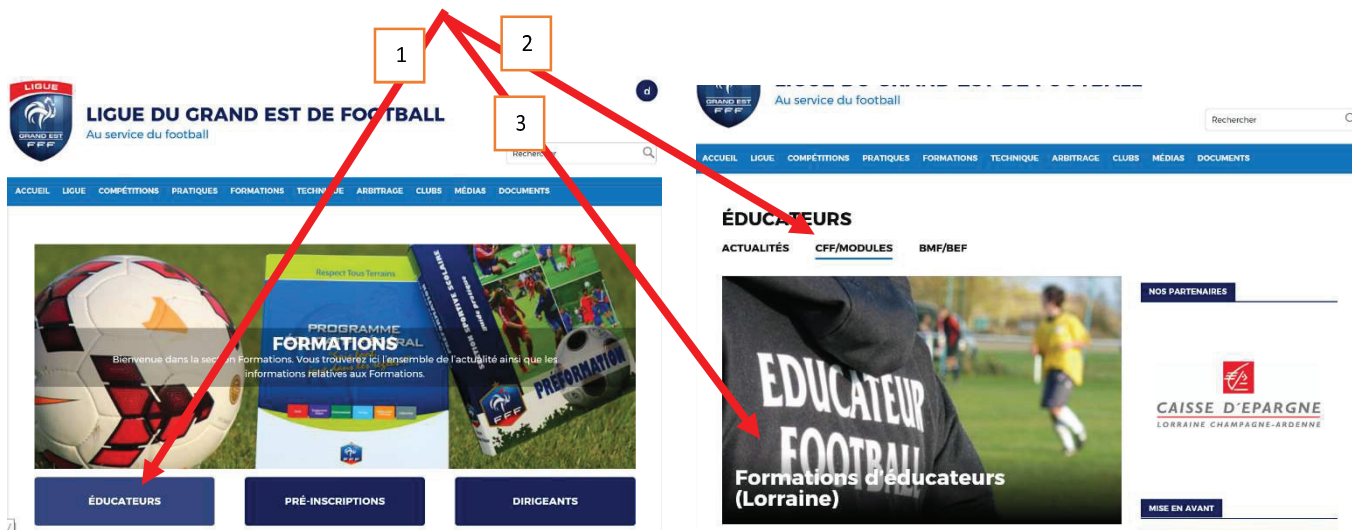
1

2

3

LIGUE
GRAND EST
FFF

LIGUE DU GRAND EST DE FOOTBALL
Au service du football

d

Rechercher

ACCUEIL LIGUE COMPÉTITIONS PRATIQUES FORMATIONS TECHNIQUE ARBITRAGE CLUBS MÉDIAS DOCUMENTS

Respect Tous Terrains

PROGRAMME

FORMATIONS

Bienvenue dans la section Formations. Vous trouverez ici l'ensemble de l'actualité ainsi que les informations relatives aux Formations.

PREFORMATION

FFF

ÉDUCATEURS

PRÉ-INSCRIPTIONS

DIRIGEANTS

GRAND EST
FFF

LIGUE DU GRAND EST DE FOOTBALL
Au service du football

Rechercher

ACCUEIL LIGUE COMPÉTITIONS PRATIQUES FORMATIONS TECHNIQUE ARBITRAGE CLUBS MÉDIAS DOCUMENTS

ÉDUCATEURS

ACTUALITÉS CFF/MODULES BMF/BEF

EDUCATEUR
FOOTBALL

Formations d'éducateurs (Lorraine)

NOS PARTENAIRES

CAISSE D'EPARGNE
LORRAINE CHAMPAGNE-ARDENNE

MISE EN AVANT